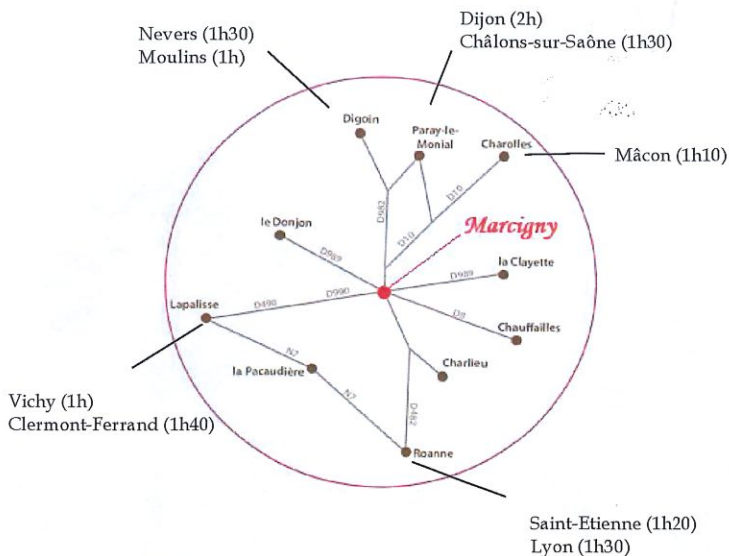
Nevers (1h30)
Moulins (1h)

Dijon (2h)
Châlons-sur-Saône (1h30)

Digoin

Paray-le-Monial

Charolles

Mâcon (1h10)

D982

D10

D10

le Donjon

Marcigny

D989

D989

la Clayette

Lapalisse

D480

D990

D8

Chauffailles

N7

la Pacaudière

Charlieu

N7

D482

Roanne

Vichy (1h)
Clermont-Ferrand (1h40)

Saint-Etienne (1h20)
Lyon (1h30)